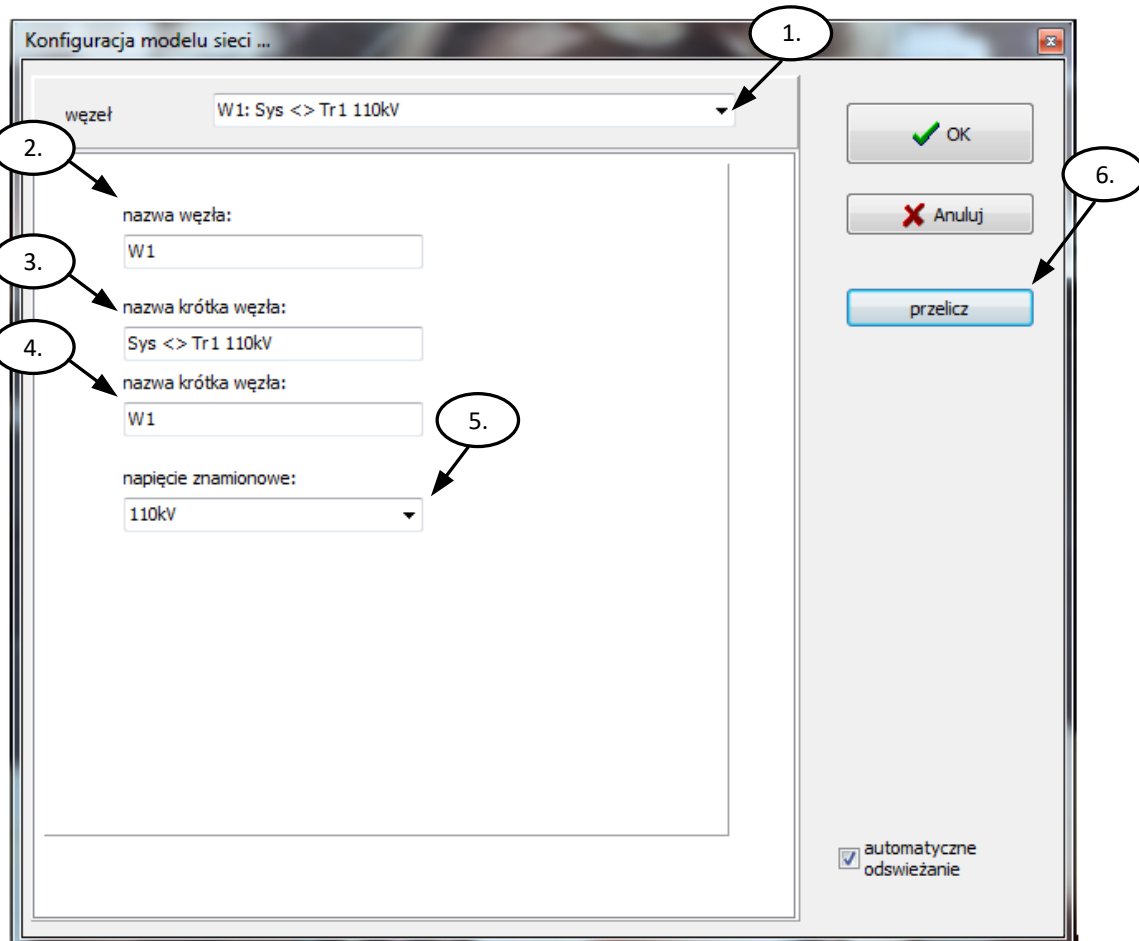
Konfiguracja modelu sieci ...

1.

węzeł

W1: Sys <> Tr1 110kV

OK

2.

6.

nazwa węzła:

W1

Anuluj

3.

nazwa krótka węzła:

przelicz

Sys <> Tr1 110kV

4.

nazwa krótka węzła:

W1

5.

napięcie znamionowe:

110kV

automatyczne odswieżanie